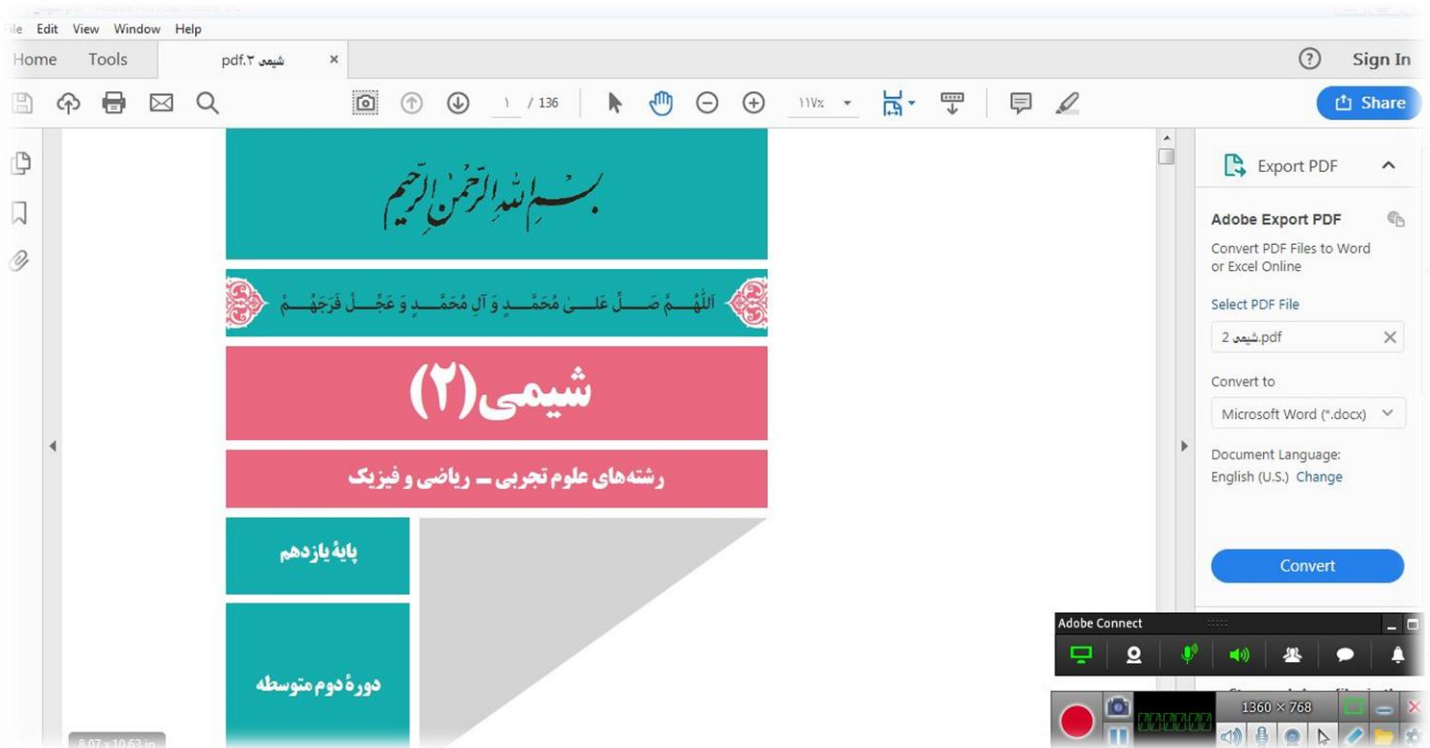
File Edit View Window Help

Home Tools شیمی ۲.pdf ×

? Sign In

۱ / 136

۱۱۷٪

Share

بسم الله الرحمن الرحیم

اللّهُمَّ صَلِّ عَلى مُحَمَّدٍ وَ آلِ مُحَمَّدٍ وَ عَجِّلْ فَرَجَهُمْ

شیمی(۲)

رشته‌های علوم تجربی ــ ریاضی و فیزیک

پایهٔ یازدهم

دورهٔ دوم متوسطه

Export PDF

Adobe Export PDF

Convert PDF Files to Word or Excel Online

Select PDF File

شیمی 2.pdf

Convert to

Microsoft Word (*.docx)

Document Language:

English (U.S.) Change

Convert

Adobe Connect

1360 × 768

8.07 x 10.63 in